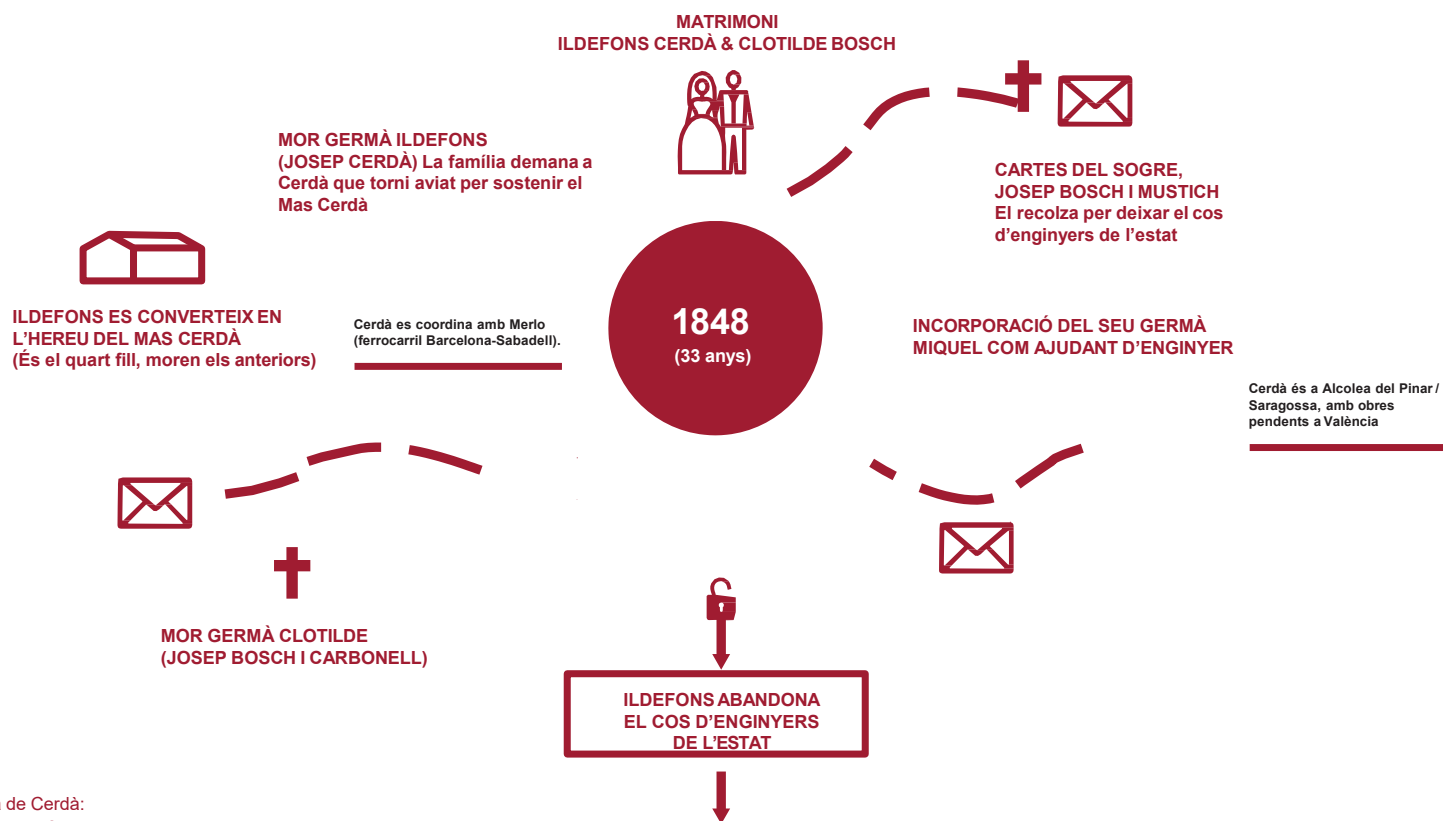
MATRIMONI
ILDEFONS CERDÀ & CLOTILDE BOSCH

MOR GERMÀ ILDEFONS
(JOSEP CERDÀ) La família demana a Cerdà que torni aviat per sostenir el Mas Cerdà

CARTES DEL SOGRE,
JOSEP BOSCH I MUSTICH
El recolza per deixar el cos d'enginyers de l'estat

ILDEFONS ES CONVERTEIX EN L'HEREU DEL MAS CERDÀ
(És el quart fill, moren els anteriors)

Cerdà es coordina amb Merlo (ferrocarril Barcelona-Sabadell).

1848
(33 anys)

INCORPORACIÓ DEL SEU GERMÀ MIQUEL COM AJUDANT D'ENGINYER

Cerdà és a Alcolea del Pinar / Saragossa, amb obres pendents a València

MOR GERMÀ CLOTILDE
(JOSEP BOSCH I CARBONELL)

ILDEFONS ABANDONA
EL COS D'ENGINYERS
DE L'ESTAT

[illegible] de Cerdà: